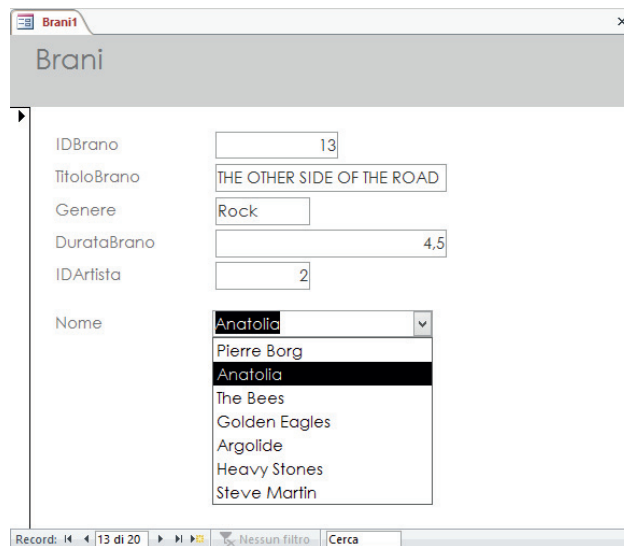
Brani1

Brani

IDBrano 13
TitoloBrano THE OTHER SIDE OF THE ROAD
Genere Rock
DurataBrano 4,5
IDArtista 2

Nome Anatolia

Pierre Borg
Anatolia
The Bees
Golden Eagles
Argolide
Heavy Stones
Steve Martin

Record: 13 di 20 Nessun filtro Cerca